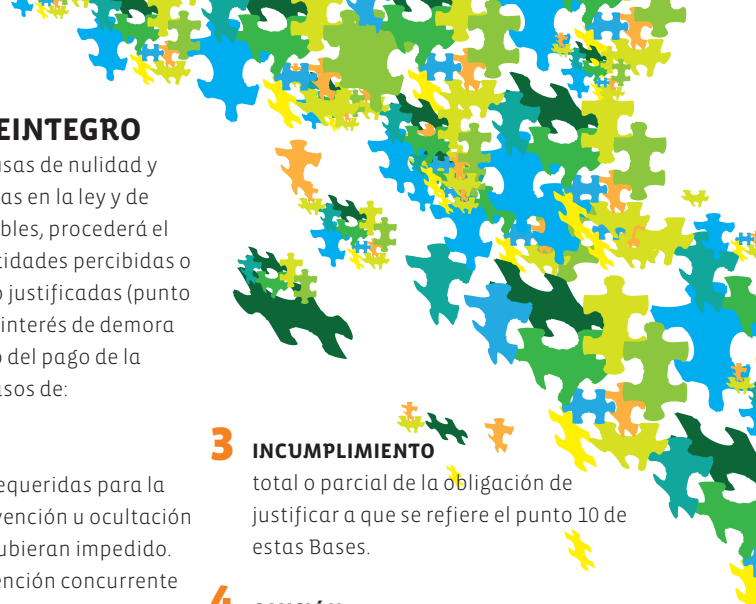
EINTEGRO

usas de nulidad y as en la ley y de bles, procederá el tidades percibidas o justificadas (punto interés de demora del pago de la asos de:

equeridas para la vención u ocultación ubieran impedido. ención concurrente

3 INCUMPLIMIENTO
total o parcial de la obligación de justificar a que se refiere el punto 10 de estas Bases.

4 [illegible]